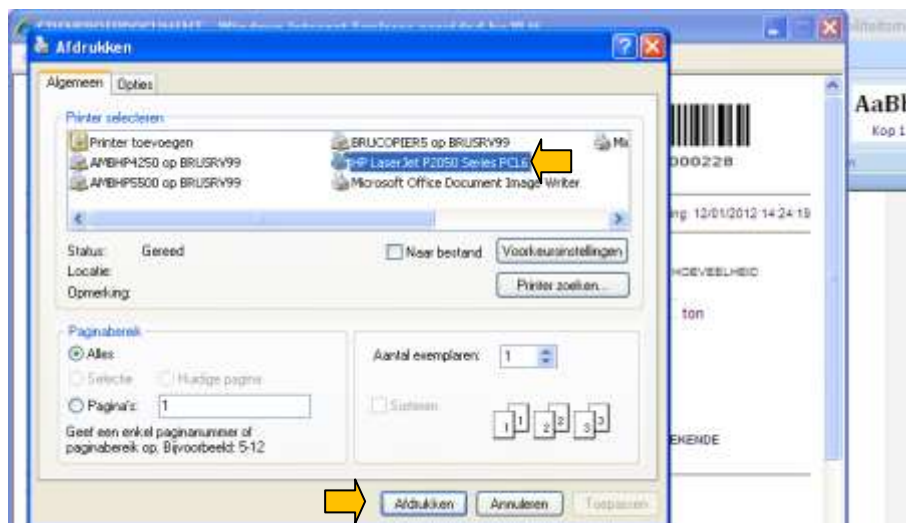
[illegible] - Windows Internet Explorer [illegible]

Afdrukken

Algemeen Opties

Printer selecteren

Printer toevoegen
AMBHP4250 op BRUSRV99
AMBHP5500 op BRUSRV99
BRUCOPIER5 op BRUSRV99
HP LaserJet P2050 Series PCL6
Microsoft Office Document Image Writer
Mi

Status: Gereed
Locatie:
Opmerking:

Naar bestand
Voorkeursinstellingen
Printer zoeken...

Paginabereik
Alles
Selectie
Huidige pagina
Pagina's: 1
Geef een enkel paginanummer of paginabereik op. Bijvoorbeeld: 5-12

Aantal exemplaren: 1
Sorteren

Afdrukken
Annuleren
Toepassen

AaBl
Kop 1
00228
ng: 12/01/2012 14:24:19
HOEVEELHEID
ton
EKENDE